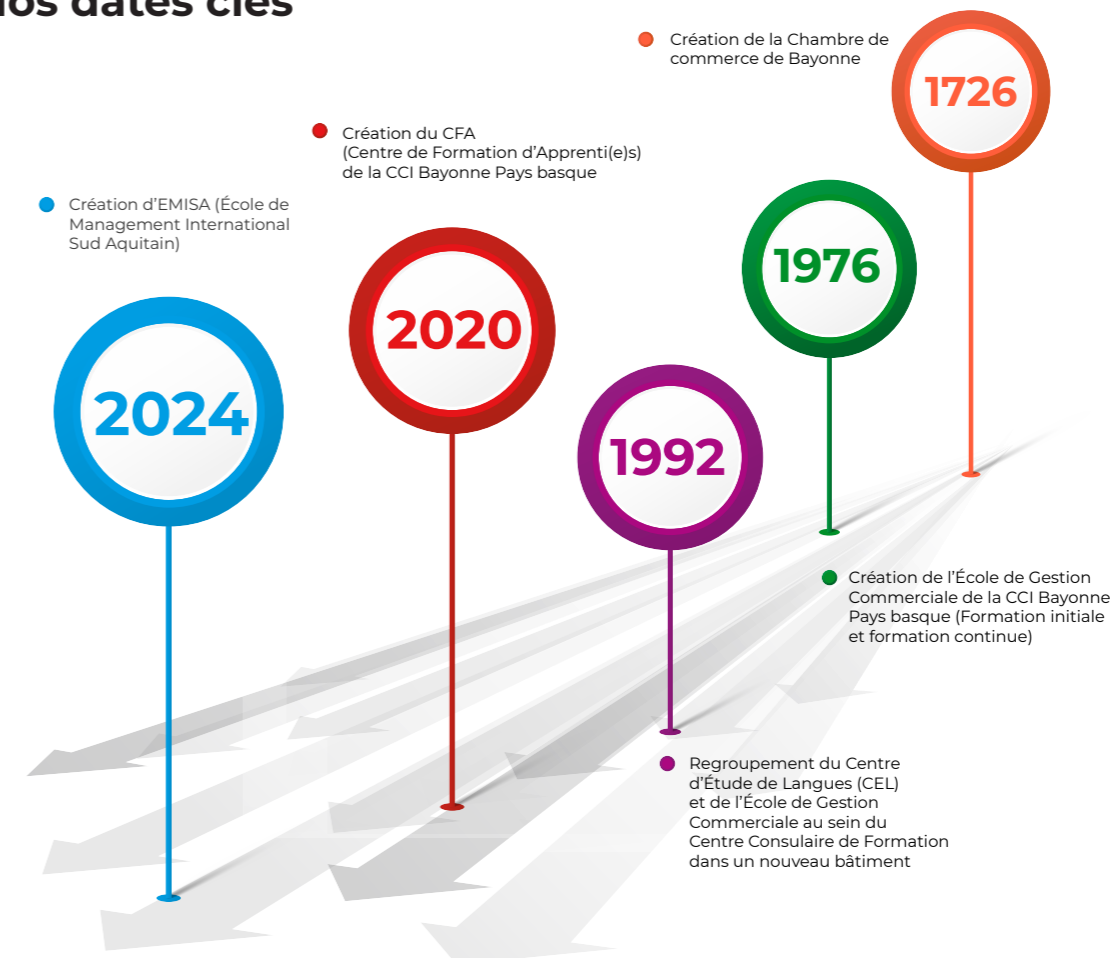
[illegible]os dates clés

Création de la Chambre de commerce de Bayonne

1726

Création du CFA (Centre de Formation d'Apprenti(e)s) de la CCI Bayonne Pays basque

Création d'EMISA (École de Management International Sud Aquitain)

1976

2020

2024

1992

Création de l'École de Gestion Commerciale de la CCI Bayonne Pays basque (Formation initiale et formation continue)

Regroupement du Centre d'Étude de Langues (CEL) et de l'École de Gestion Commerciale au sein du Centre Consulaire de Formation dans un nouveau bâtiment